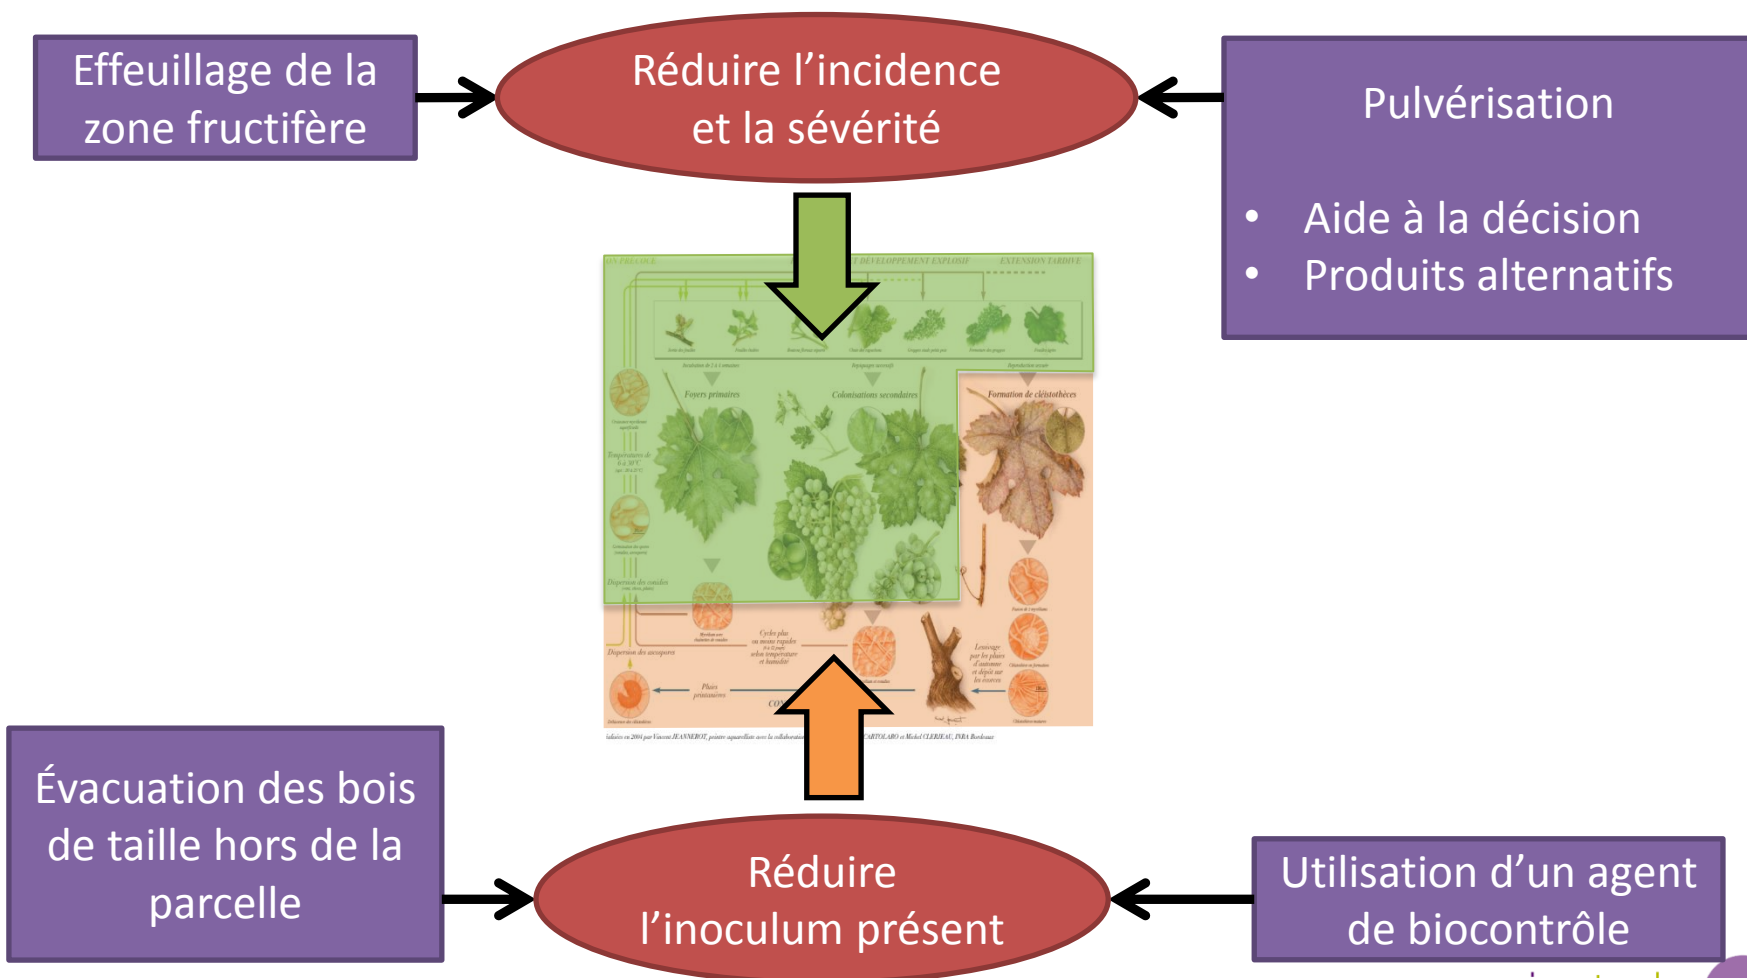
Effeuillage de la zone fructifère

Réduire l'incidence et la sévérité

Pulvérisation

• Aide à la décision
• Produits alternatifs

DÉVELOPPEMENT EXPLOSIF

EXTENSION TARDIVE

Foyers primaires

Colonisations secondaires

Formation de cléistothèces

Dispersion des conidies

Dispersion des ascospores

Cycles plus ou moins rapides selon température et humidité

Pluies printanières

Lessivage par les pluies d'automne et dépôt sur les écorces

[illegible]

Évacuation des bois de taille hors de la parcelle

Réduire l'inoculum présent

Utilisation d'un agent de biocontrôle